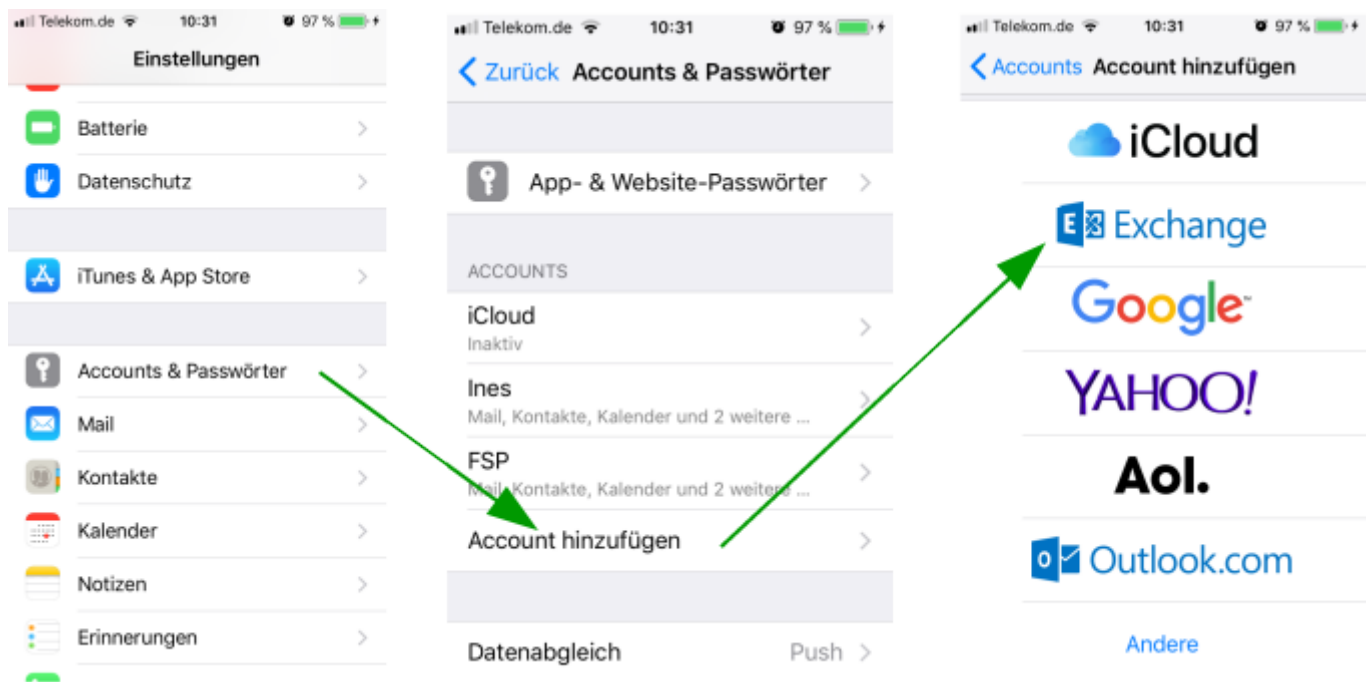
Telekom.de 10:31 97 %

Einstellungen

Batterie

Datenschutz

iTunes & App Store

Accounts & Passwörter

Mail

Kontakte

Kalender

Notizen

Erinnerungen

Telekom.de 10:31 97 %

Zurück Accounts & Passwörter

App- & Website-Passwörter

ACCOUNTS

iCloud
Inaktiv

Ines
Mail, Kontakte, Kalender und 2 weitere ...

FSP
Mail, Kontakte, Kalender und 2 weitere ...

Account hinzufügen

Datenabgleich Push

Telekom.de 10:31 97 %

Accounts Account hinzufügen

iCloud

Exchange

Google

YAHOO!

Aol.

Outlook.com

Andere